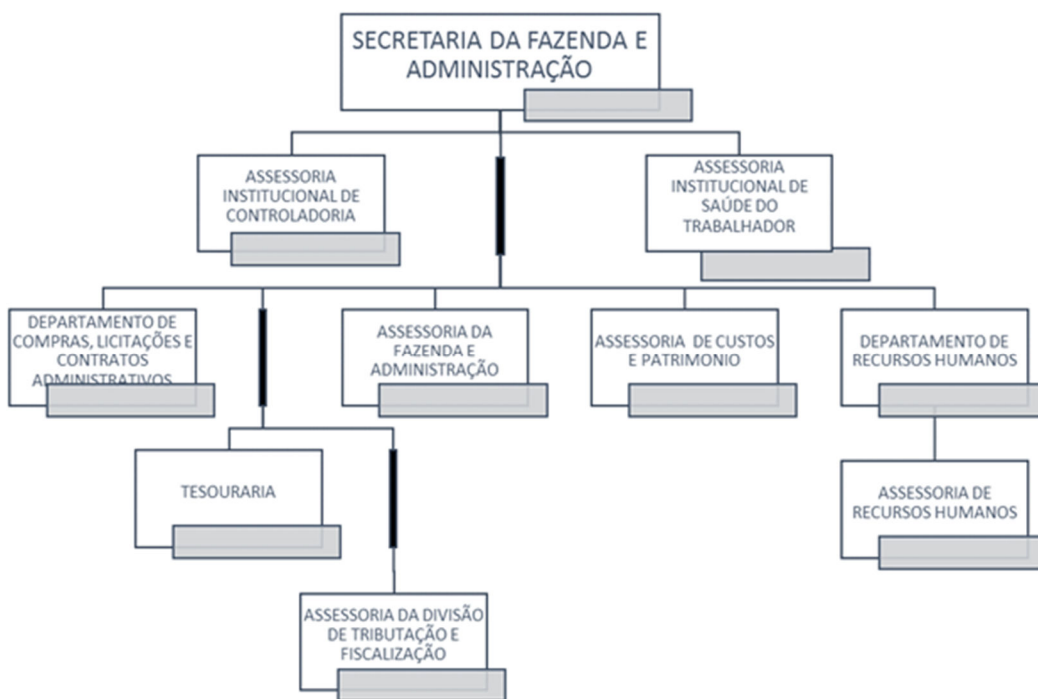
SECRETARIA DA FAZENDA E ADMINISTRAÇÃO

ASSESSORIA INSTITUCIONAL DE CONTROLADORIA

ASSESSORIA INSTITUCIONAL DE SAÚDE DO TRABALHADOR

DEPARTAMENTO DE COMPRAS, LICITAÇÕES E CONTRATOS ADMINISTRATIVOS

ASSESSORIA DA FAZENDA E ADMINISTRAÇÃO

ASSESSORIA DE CUSTOS E PATRIMONIO

DEPARTAMENTO DE RECURSOS HUMANOS

TESOURARIA

ASSESSORIA DE RECURSOS HUMANOS

ASSESSORIA DA DIVISÃO DE TRIBUTAÇÃO E FISCALIZAÇÃO